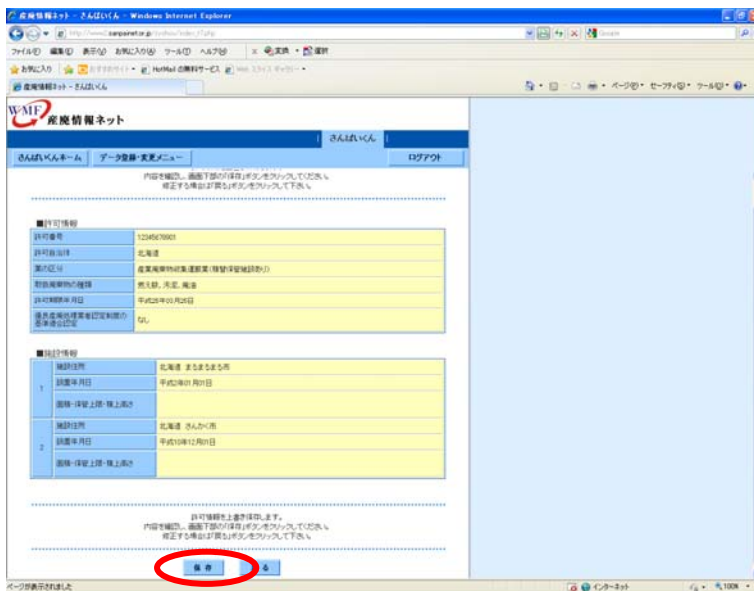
産廃情報ネット - さんぱいくん - Windows Internet Explorer

http://www2.sanpainet.or.jp/

ファイル(F) 編集(E) 表示(V) お気に入り(A) ツール(T) ヘルプ(H)

お気に入り

産廃情報ネット - さんぱいくん

ページ(P) セーフティ(S) ツール(O)

WMF 産廃情報ネット

さんぱいくん

さんぱいくんホーム　データ登録・変更メニュー　ログアウト

内容を確認し、画面下部の「保存」ボタンをクリックしてください。
修正する場合は「戻る」ボタンをクリックして下さい。

■許可情報

| 許可番号 | 12345678901 |
|---|---|
| 許可自治体 | 北海道 |
| 業の区分 | 産業廃棄物収集運搬業(積替保管施設あり) |
| 取扱廃棄物の種類 | 燃え殻、汚泥、廃油 |
| 許可期限年月日 | 平成25年03月25日 |
| 優良産廃処理業者認定制度の基準適合認定 | なし |

■施設情報

| 1 | 施設住所 | 北海道 まるまるまる市 |
|---|---|---|
| | 設置年月日 | 平成2年01月01日 |
| | 面積・保管上限・積上高さ | |
| 2 | 施設住所 | 北海道 さんかく市 |
| | 設置年月日 | 平成10年12月01日 |
| | 面積・保管上限・積上高さ | |

許可情報を上書き保存します。
内容を確認し、画面下部の「保存」ボタンをクリックしてください。
修正する場合は「戻る」ボタンをクリックして下さい。

保存　戻る

ページが表示されました　インターネット　100%